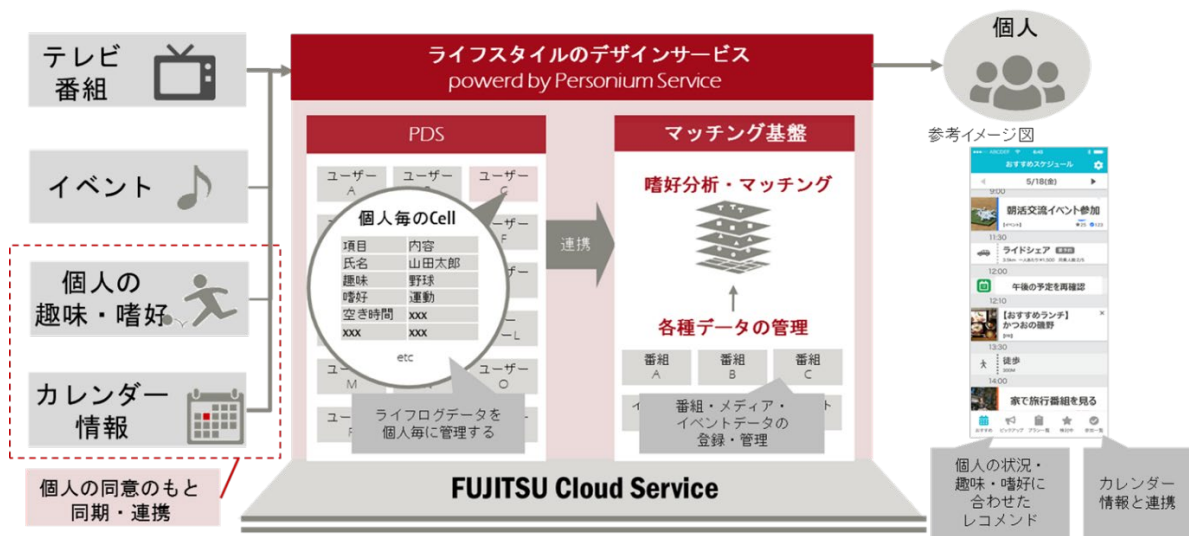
テレビ番組

イベント

個人の趣味・嗜好

カレンダー情報

個人の同意のもと同期・連携

ライフスタイルのデザインサービス
powerd by Personium Service

PDS

ユーザーA
ユーザー
ユーザーC
ユーザーF
ユーザー
ユーザーL
ユーザーM
ユーザーO
ユーザー

個人毎のCell

| 項目 | 内容 |
|---|---|
| 氏名 | 山田太郎 |
| 趣味 | 野球 |
| 嗜好 | 運動 |
| 空き時間 | xxx |
| xxx | xxx |

etc

ライフログデータを個人毎に管理する

連携

マッチング基盤

嗜好分析・マッチング

各種データの管理

番組A
番組B
番組C

番組・メディア・イベントデータの登録・管理

FUJITSU Cloud Service

個人

参考イメージ図

おすすめスケジュール
5/18(金)
9:00
朝活交流イベント参加
11:30
ライドシェア
12:00
午後の予定を再確認
12:10
【おすすめランチ】かつおの磯野
13:30
徒歩
14:00
家で旅行番組を見る

個人の状況・趣味・嗜好に合わせたレコメンド

カレンダー情報と連携